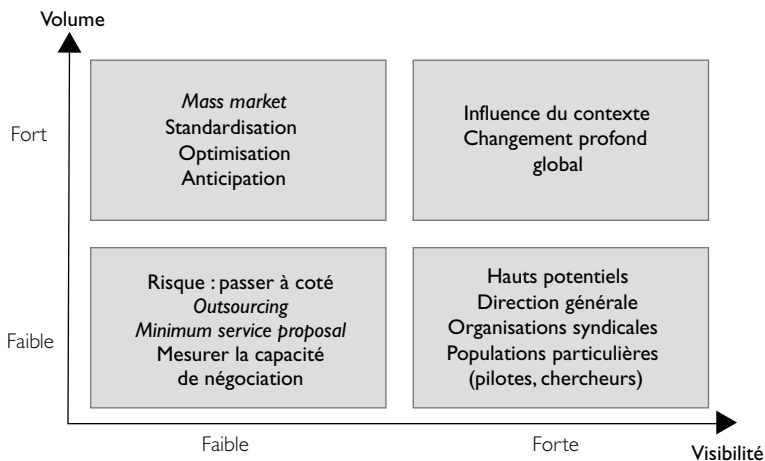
Volume

Fort

Mass market
Standardisation
Optimisation
Anticipation

Influence du contexte
Changement profond
global

Faible

Risque : passer à coté
Outsourcing
Minimum service proposal
Mesurer la capacité
de négociation

Hauts potentiels
Direction générale
Organisations syndicales
Populations particulières
(pilotes, chercheurs)

Faible

Forte

Visibilité